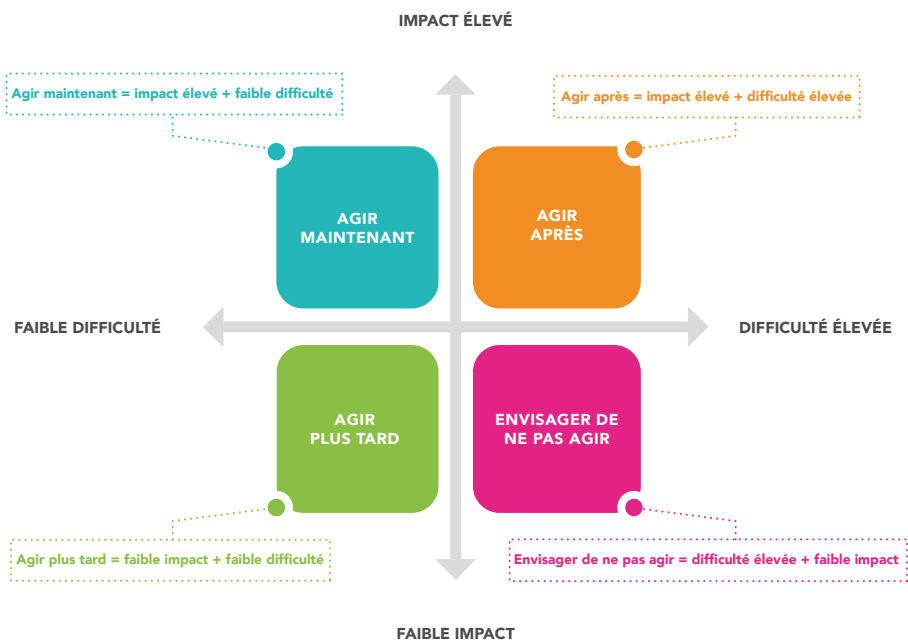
IMPACT ÉLEVÉ

Agir maintenant = impact élevé + faible difficulté

Agir après = impact élevé + difficulté élevée

AGIR MAINTENANT

AGIR APRÈS

FAIBLE DIFFICULTÉ

DIFFICULTÉ ÉLEVÉE

AGIR PLUS TARD

ENVISAGER DE NE PAS AGIR

Agir plus tard = faible impact + faible difficulté

Envisager de ne pas agir = difficulté élevée + faible impact

FAIBLE IMPACT